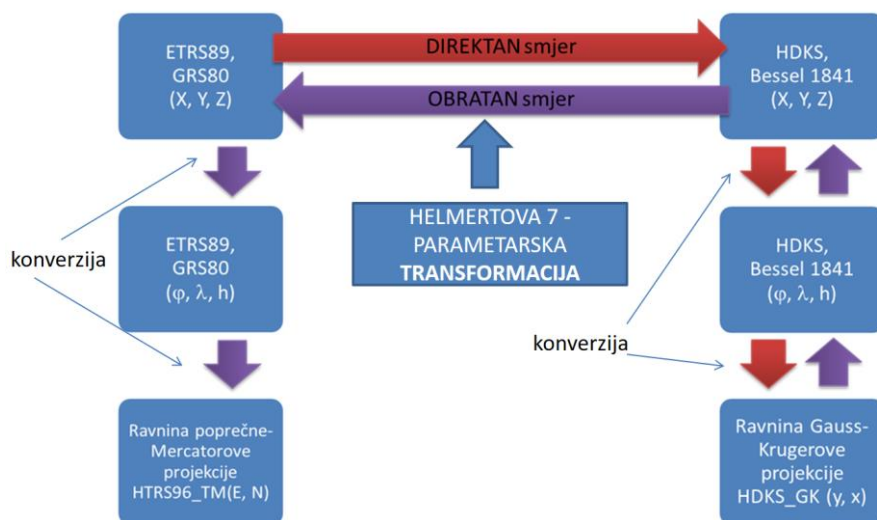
ETRS89, GRS80 (X, Y, Z)

DIREKTAN smjer

OBRATAN smjer

HDKS, Bessel 1841 (X, Y, Z)

konverzija

ETRS89, GRS80 ($\varphi$, $\lambda$, h)

HELMERTOVA 7 - PARAMETARSKA TRANSFORMACIJA

HDKS, Bessel 1841 ($\varphi$, $\lambda$, h)

konverzija

Ravnina poprečne-Mercatorove projekcije HTRS96_TM(E, N)

Ravnina Gauss-Krugerove projekcije HDKS_GK (y, x)